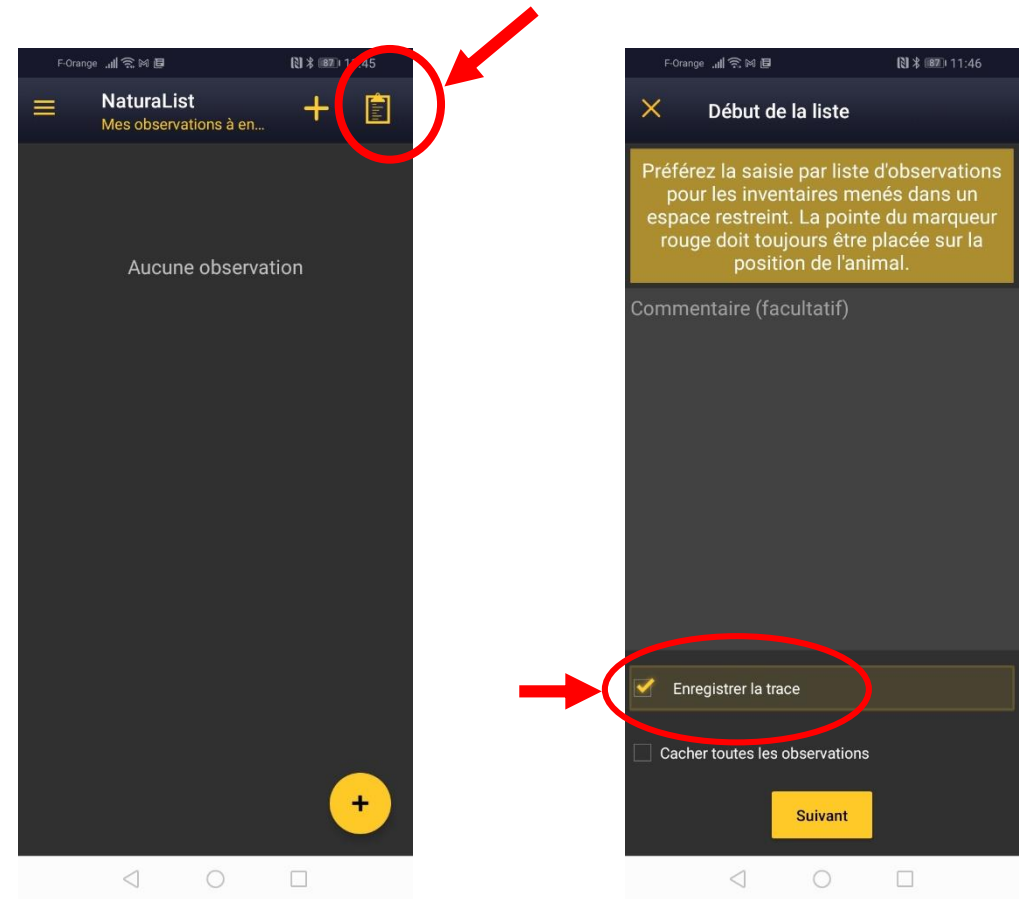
F-Orange 87 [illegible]

NaturaList
Mes observations à en...

+

Aucune observation

+

F-Orange 87 11:46

Début de la liste

Préférez la saisie par liste d'observations pour les inventaires menés dans un espace restreint. La pointe du marqueur rouge doit toujours être placée sur la position de l'animal.

Commentaire (facultatif)

Enregistrer la trace

Cacher toutes les observations

Suivant